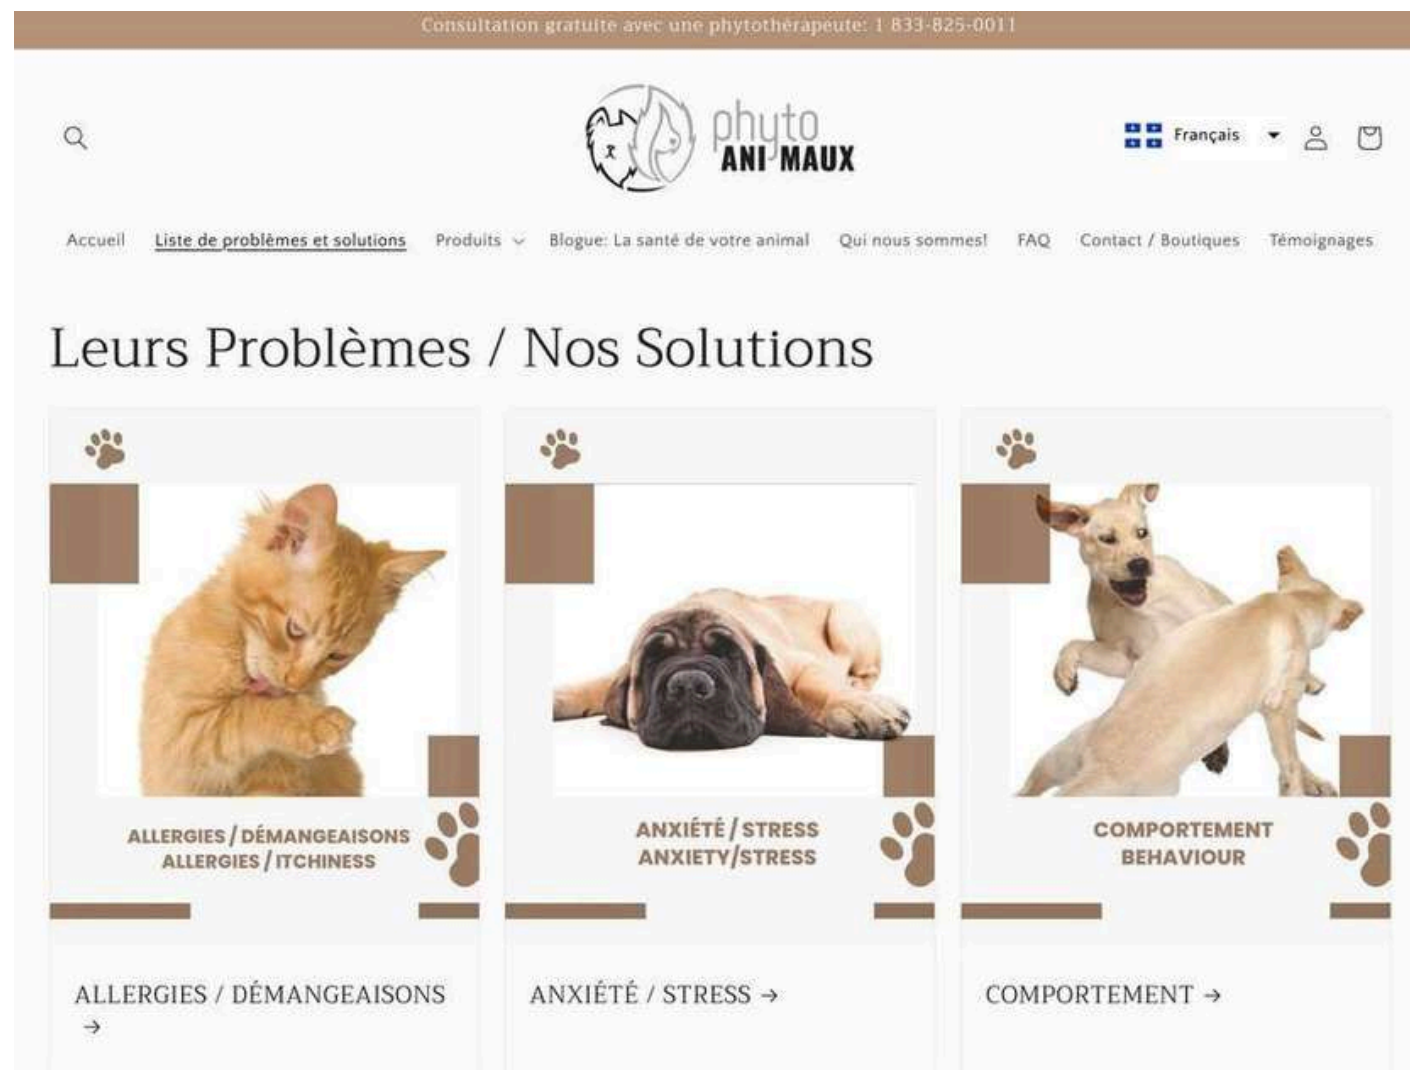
Consultation gratuite avec une phytothérapeute: 1 833-825-0011

phyto ANI MAUX

Français

Accueil Liste de problèmes et solutions Produits Blogue: La santé de votre animal Qui nous sommes! FAQ Contact / Boutiques Témoignages

Leurs Problèmes / Nos Solutions

ALLERGIES / DÉMANGEAISONS
ALLERGIES / ITCHINESS

ALLERGIES / DÉMANGEAISONS →

ANXIÉTÉ / STRESS
ANXIETY/STRESS

ANXIÉTÉ / STRESS →

COMPORTEMENT
BEHAVIOUR

COMPORTEMENT →